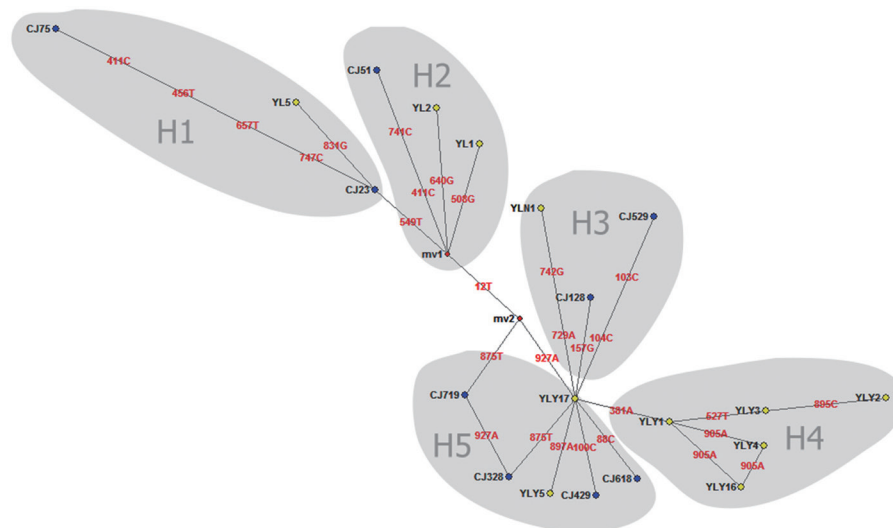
CJ75
411C
456T
657T
747C
YL5
831G
CJ23
H1
CJ51
H2
YL2
741C
YL1
640G
411C
508G
549T
mv1
YLN1
H3
CJ529
742G
102C
12T
CJ128
mv2
729A
104C
157G
875T
927A
CJ719
YLY17
381A
YLY1
527T
YLY3
895C
YLY2
H5
927A
875T
897A
100C
88C
905A
905A
YLY4
H4
905A
CJ328
YLY5
CJ429
CJ618
YLY16